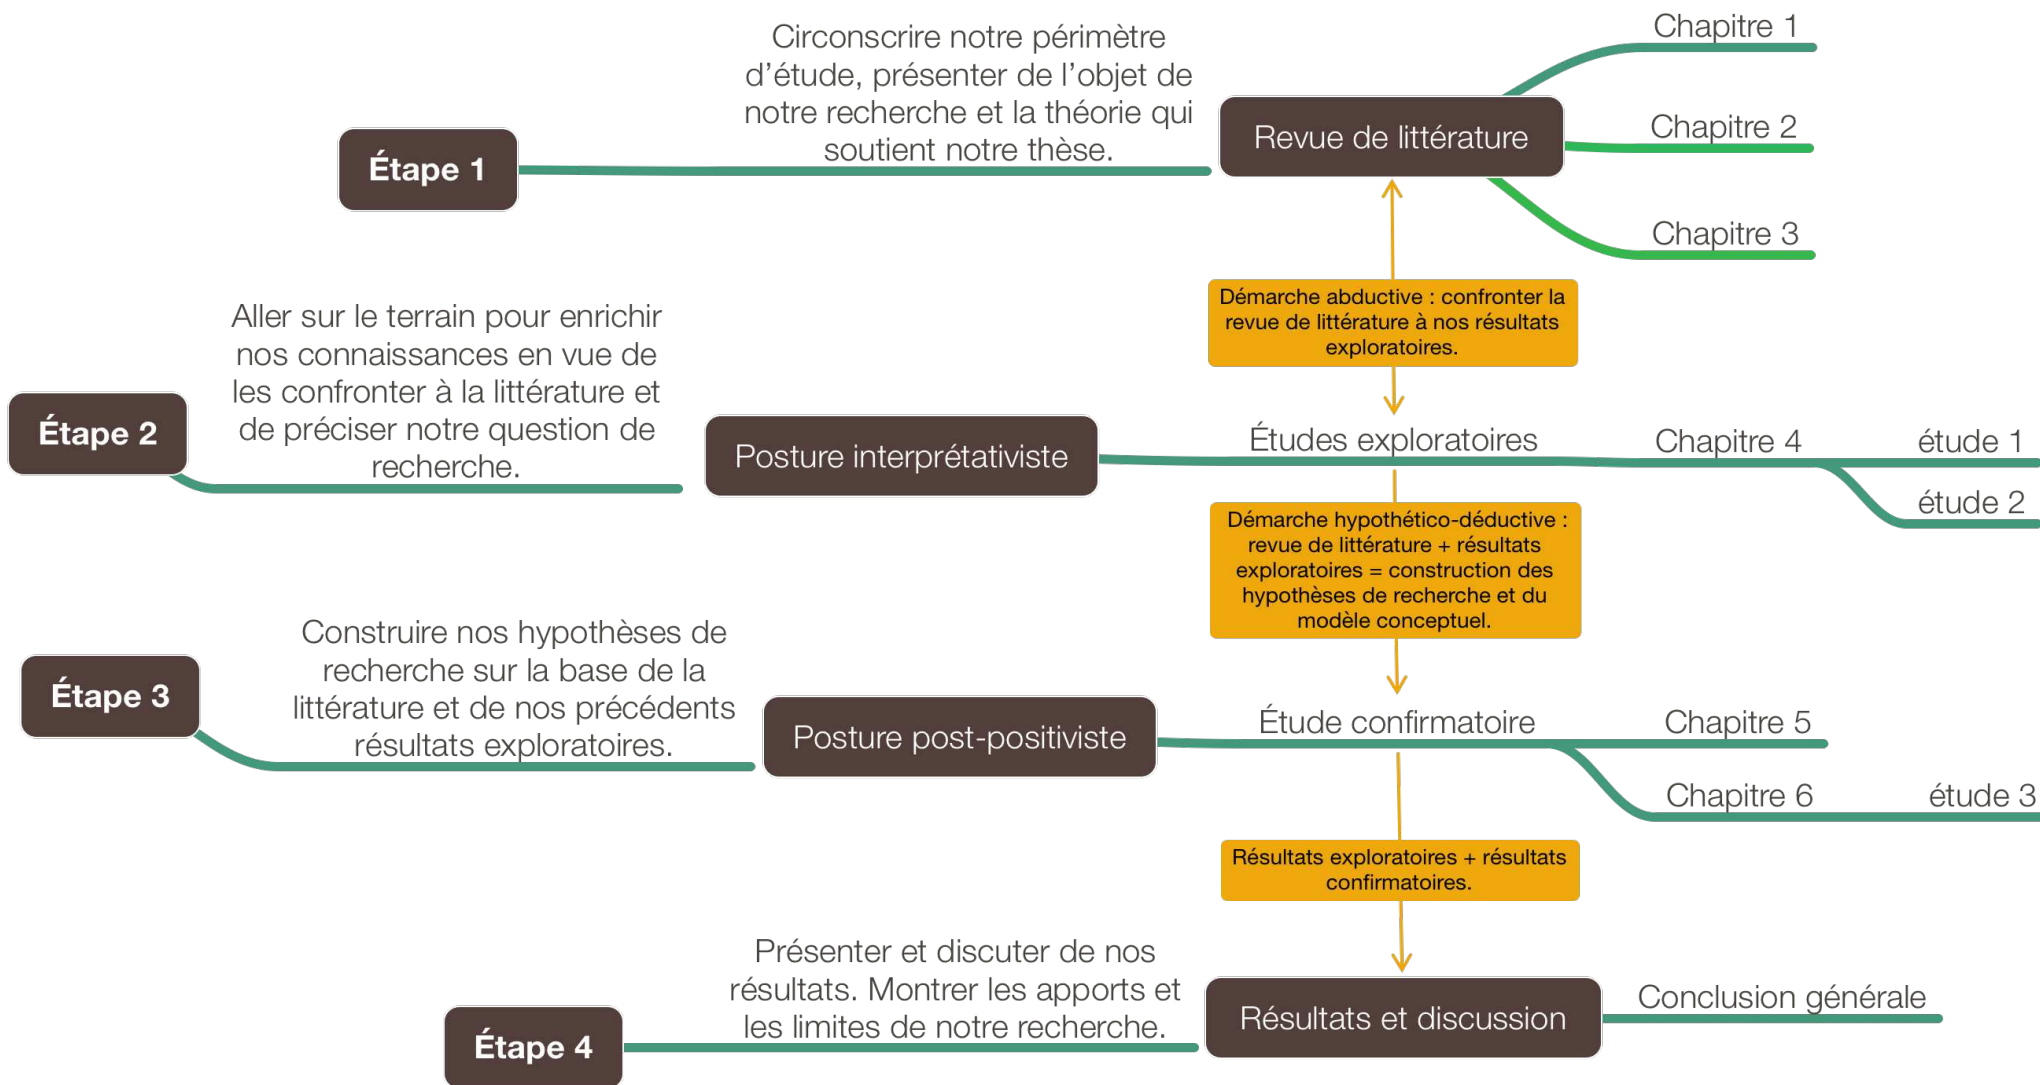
Étape 1

Circonscrire notre périmètre d'étude, présenter de l'objet de notre recherche et la théorie qui soutient notre thèse.

Revue de littérature

Chapitre 1

Chapitre 2

Chapitre 3

Démarche abductive : confronter la revue de littérature à nos résultats exploratoires.

Étape 2

Aller sur le terrain pour enrichir nos connaissances en vue de les confronter à la littérature et de préciser notre question de recherche.

Posture interprétativiste

Études exploratoires

Chapitre 4

étude 1

étude 2

Démarche hypothético-déductive : revue de littérature + résultats exploratoires = construction des hypothèses de recherche et du modèle conceptuel.

Étape 3

Construire nos hypothèses de recherche sur la base de la littérature et de nos précédents résultats exploratoires.

Posture post-positiviste

Étude confirmatoire

Chapitre 5

Chapitre 6

étude 3

Résultats exploratoires + résultats confirmatoires.

Étape 4

Présenter et discuter de nos résultats. Montrer les apports et les limites de notre recherche.

Résultats et discussion

Conclusion générale